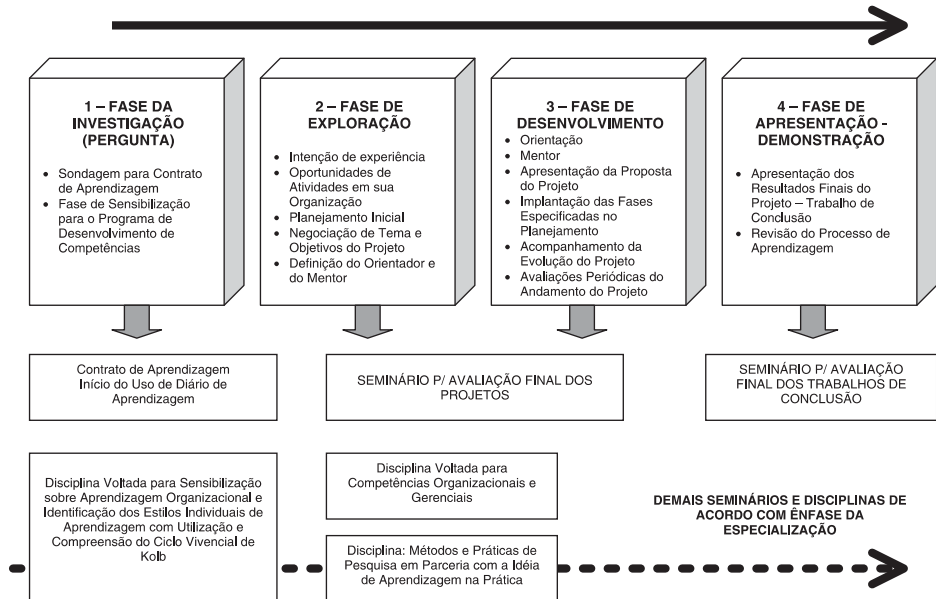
1 – FASE DA INVESTIGAÇÃO (PERGUNTA)

- Sondagem para Contrato de Aprendizagem
- Fase de Sensibilização para o Programa de Desenvolvimento de Competências

2 – FASE DE EXPLORAÇÃO

- Intenção de experiência
- Oportunidades de Atividades em sua Organização
- Planejamento Inicial
- Negociação de Tema e Objetivos do Projeto
- Definição do Orientador e do Mentor

3 – FASE DE DESENVOLVIMENTO

- Orientação
- Mentor
- Apresentação da Proposta do Projeto
- Implantação das Fases Especificadas no Planejamento
- Acompanhamento da Evolução do Projeto
- Avaliações Periódicas do Andamento do Projeto

4 – FASE DE APRESENTAÇÃO - DEMONSTRAÇÃO

- Apresentação dos Resultados Finais do Projeto – Trabalho de Conclusão
- Revisão do Processo de Aprendizagem

Contrato de Aprendizagem Início do Uso de Diário de Aprendizagem

SEMINÁRIO P/ AVALIAÇÃO FINAL DOS PROJETOS

SEMINÁRIO P/ AVALIAÇÃO FINAL DOS TRABALHOS DE CONCLUSÃO

Disciplina Voltada para Sensibilização sobre Aprendizagem Organizacional e Identificação dos Estilos Individuais de Aprendizagem com Utilização e Compreensão do Ciclo Vivencial de Kolb

Disciplina Voltada para Competências Organizacionais e Gerenciais

Disciplina: Métodos e Práticas de Pesquisa em Parceria com a Idéia de Aprendizagem na Prática

DEMAIS SEMINÁRIOS E DISCIPLINAS DE ACORDO COM ÊNFASE DA ESPECIALIZAÇÃO